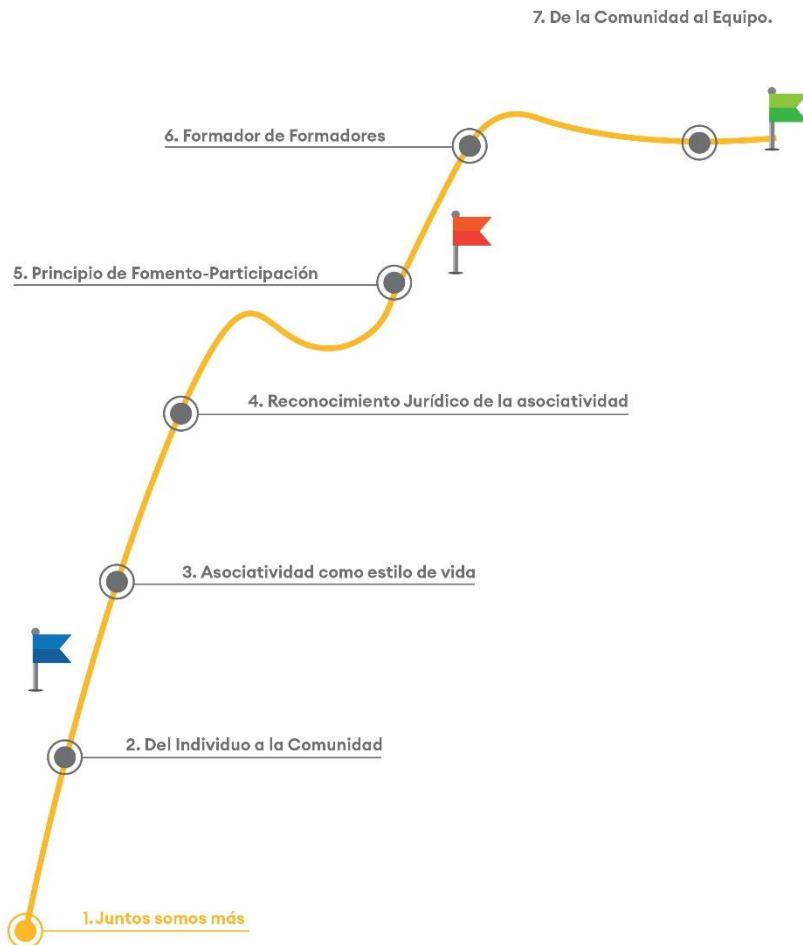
7. De la Comunidad al Equipo.

6. Formador de Formadores

5. Principio de Fomento-Participación

4. Reconocimiento Jurídico de la asociatividad

3. Asociatividad como estilo de vida

2. Del Individuo a la Comunidad

1. Juntos somos más